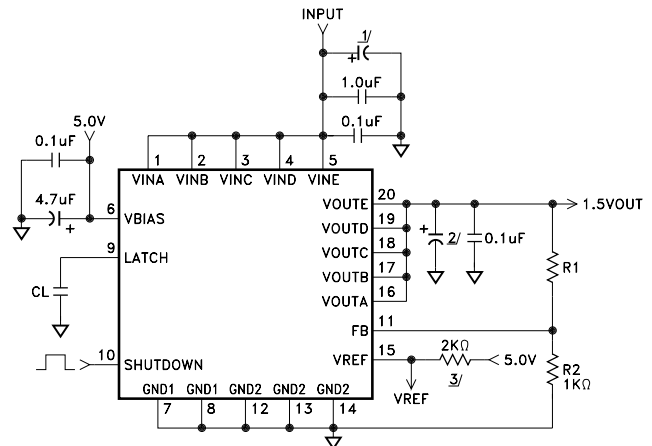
INPUT
1/
1.0uF
0.1uF
5.0V
0.1uF
4.7uF
1
2
3
4
5
VINA
VINB
VINC
VIND
VINE
6
VBIAS
9
LATCH
CL
10
SHUTDOWN
20
VOUTE
19
VOUTD
18
VOUTC
17
VOUTB
16
VOUTA
1.5VOUT
2/
0.1uF
R1
11
FB
15
VREF
2KΩ
5.0V
3/
VREF
R2
1KΩ
GND1
GND1
GND2
GND2
GND2
7
8
12
13
14